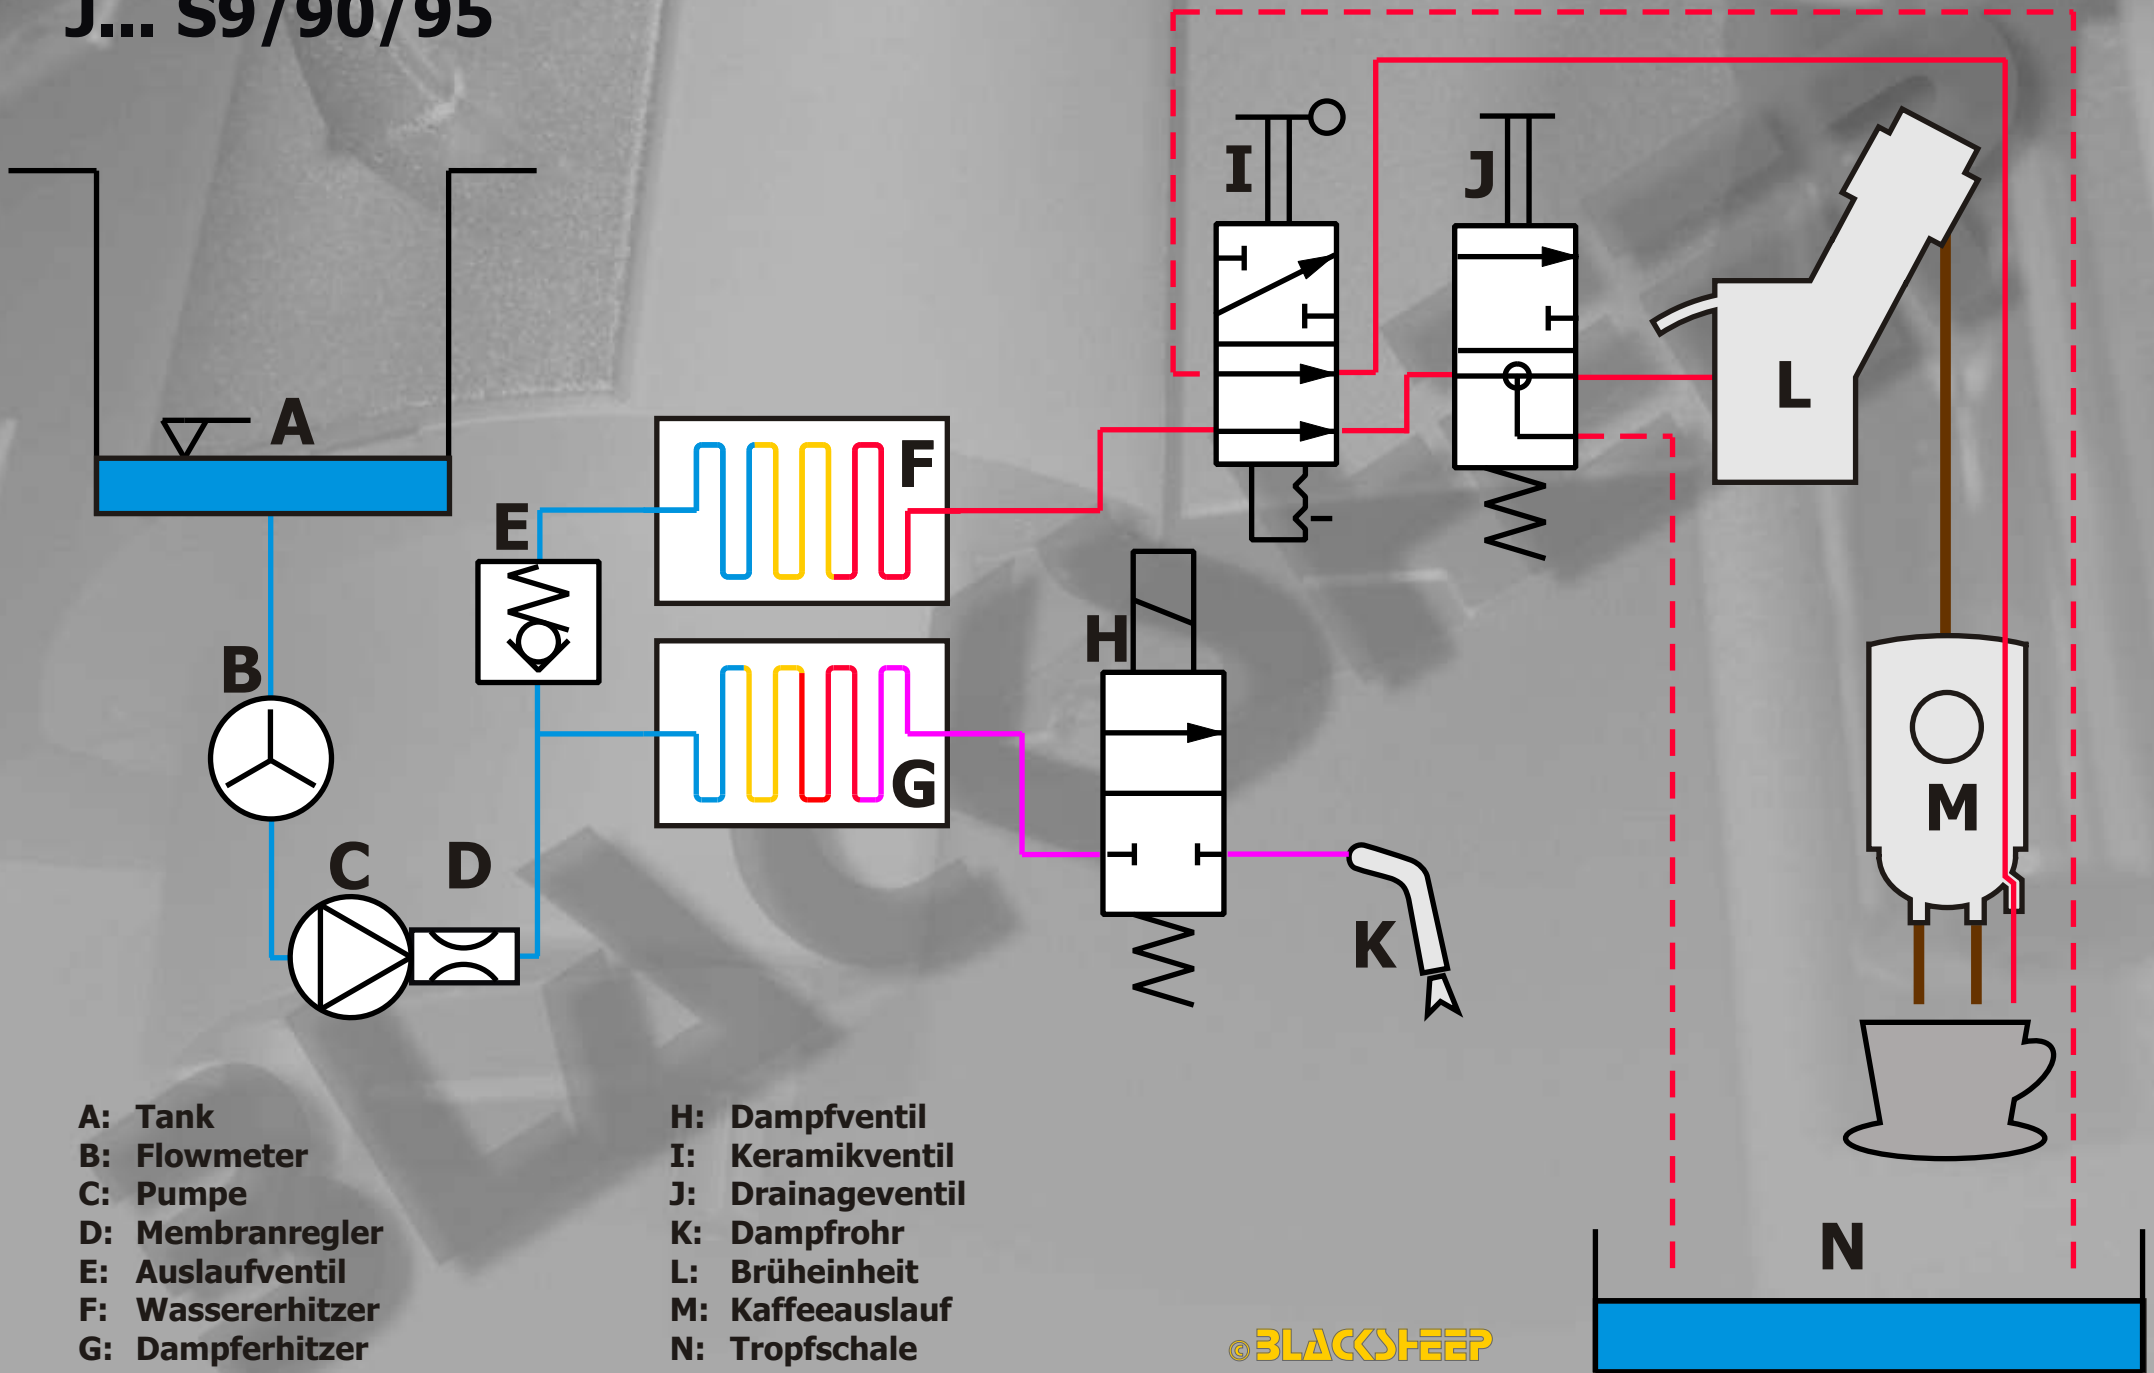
J... S9/90/95

A

B

C D

E

F

G

H

I

J

K

L

M

N

A: Tank
B: Flowmeter
C: Pumpe
D: Membranregler
E: Auslaufventil
F: Wassererhitzer
G: Dampferhitzer

H: Dampfventil
I: Keramikventil
J: Drainageventil
K: Dampfrohr
L: Brüheinheit
M: Kaffeeauslauf
N: Tropfschale

©BLACKSHEEP